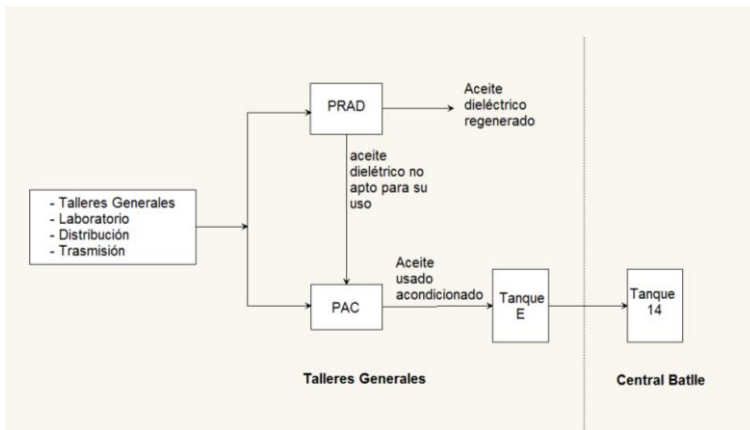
- Talleres Generales
- Laboratorio
- Distribución
- Trasmisión

PRAD

Aceite dieléctrico regenerado

aceite dielétrico no apto para su uso

PAC

Aceite usado acondicionado

Tanque E

Tanque 14

Talleres Generales

Central Batlle